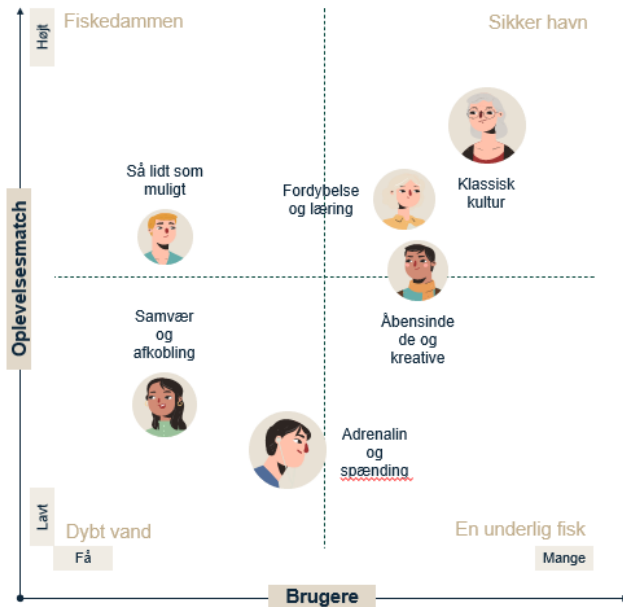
Højt

Fiskedammen

Sikker havn

Oplevelsesmatch

Så lidt som muligt

Fordybelse og læring

Klassisk kultur

Samvær og afkobling

Åbensinde de og kreative

Adrenalin og spænding

Lavt

Dybt vand

En underlig fisk

Få

Mange

Brugere